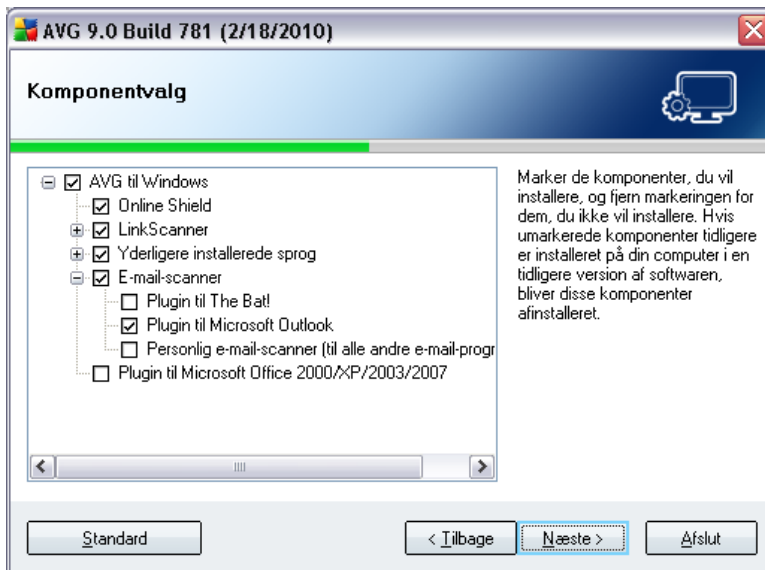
AVG 9.0 Build 781 (2/18/2010)

Komponentvalg

AVG til Windows
Online Shield
LinkScanner
Yderligere installerede sprog
E-mail-scanner
Plugin til The Bat!
Plugin til Microsoft Outlook
Personlig e-mail-scanner (til alle andre e-mail-progr
Plugin til Microsoft Office 2000/XP/2003/2007

Marker de komponenter, du vil installere, og fjern markeringen for dem, du ikke vil installere. Hvis umarkerede komponenter tidligere er installeret på din computer i en tidligere version af softwaren, bliver disse komponenter afinstalleret.

Standard

< Tilbage

Næste >

Afslut